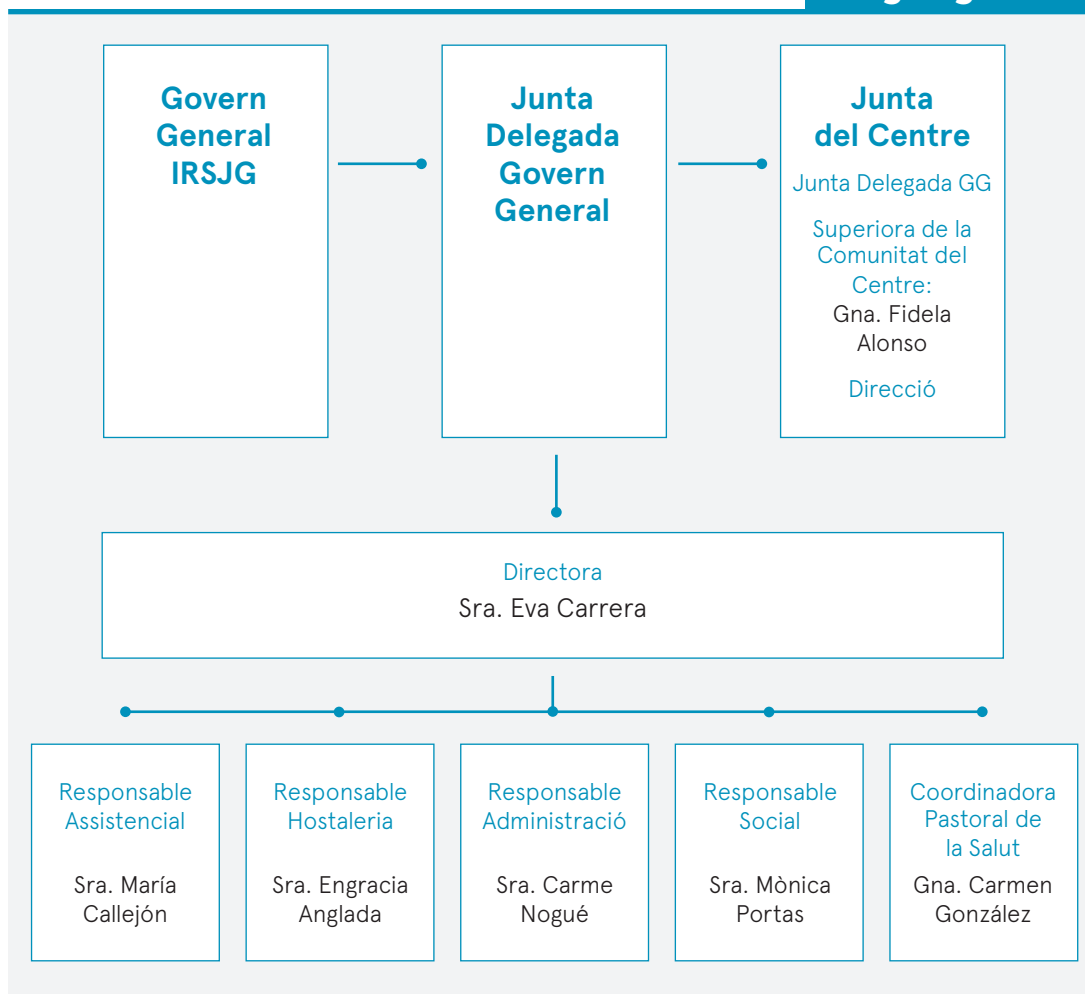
Govern General IRSJG

Junta Delegada Govern General

Junta del Centre

Junta Delegada GG

Superiora de la Comunitat del Centre:
Gna. Fidela Alonso

Direcció

Directora
Sra. Eva Carrera

Responsable Assistencial

Sra. María Callejón

Responsable Hostaleria

Sra. Engracia Anglada

Responsable Administració

Sra. Carme Nogué

Responsable Social

Sra. Mònica Portas

Coordinadora Pastoral de la Salut

Gna. Carmen González